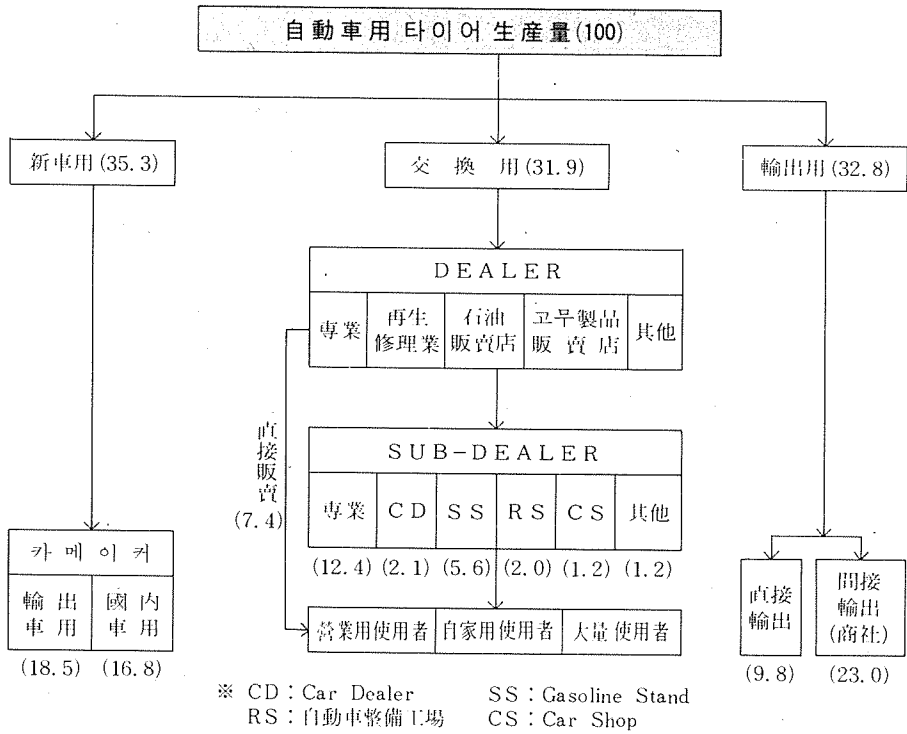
自動車用 타이어 生産量(100)

新車用(35.3)

交 換 用(31.9)

輸出用(32.8)

DEALER

| 專業 | 再生修理業 | 石油販賣店 | 고무製品販賣店 | 其他 |
|---|---|---|---|---|

直接販賣 (7.4)

SUB-DEALER

| 專業 | CD | SS | RS | CS | 其他 |
|---|---|---|---|---|---|
| (12.4) | (2.1) | (5.6) | (2.0) | (1.2) | (1.2) |

| 營業用使用者 | 自家用使用者 | 大量使用者 |
|---|---|---|

카 메 이 커

| 輸出車用 | 國內車用 |
|---|---|
| (18.5) | (16.8) |

| 直接輸出 | 間接輸出(商社) |
|---|---|
| (9.8) | (23.0) |

※ CD : Car Dealer　SS : Gasoline Stand
RS : 自動車整備工場　CS : Car Shop